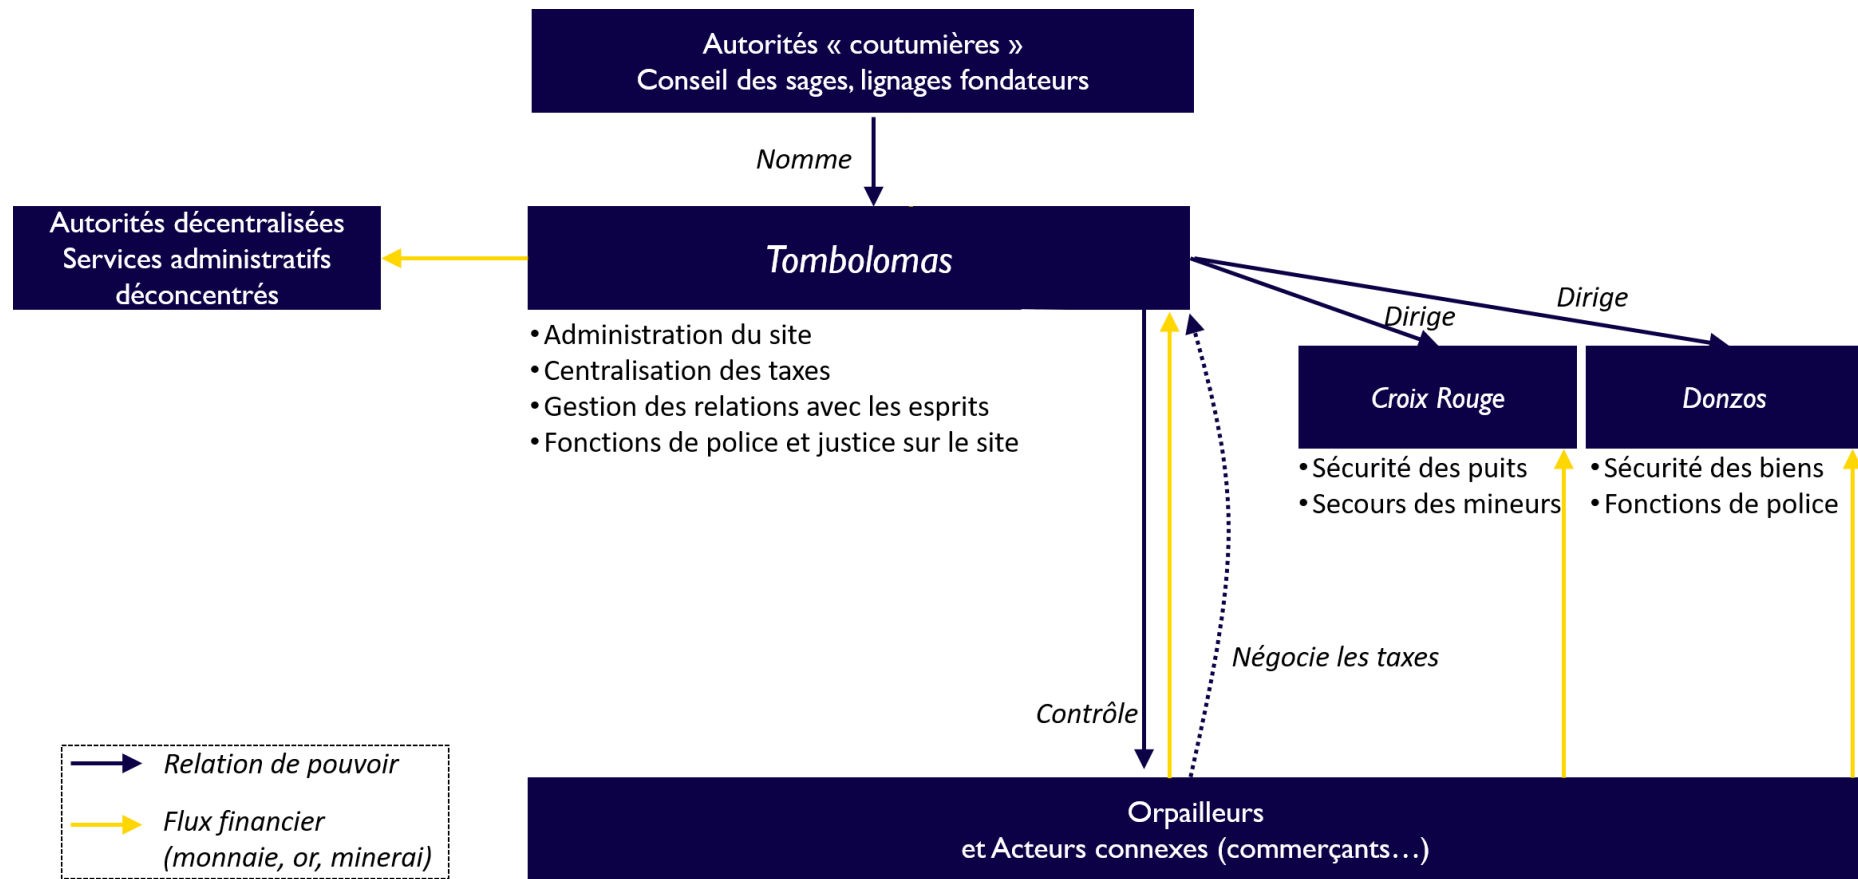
Autorités « coutumières »
Conseil des sages, lignages fondateurs

Nomme

Autorités décentralisées
Services administratifs déconcentrés

Tombolomas

• Administration du site
• Centralisation des taxes
• Gestion des relations avec les esprits
• Fonctions de police et justice sur le site

Dirige

Dirige

Croix Rouge

• Sécurité des puits
• Secours des mineurs

Donzos

• Sécurité des biens
• Fonctions de police

Négocie les taxes

Contrôle

Relation de pouvoir

Flux financier
(monnaie, or, minerai)

Orpailleurs
et Acteurs connexes (commerçants…)